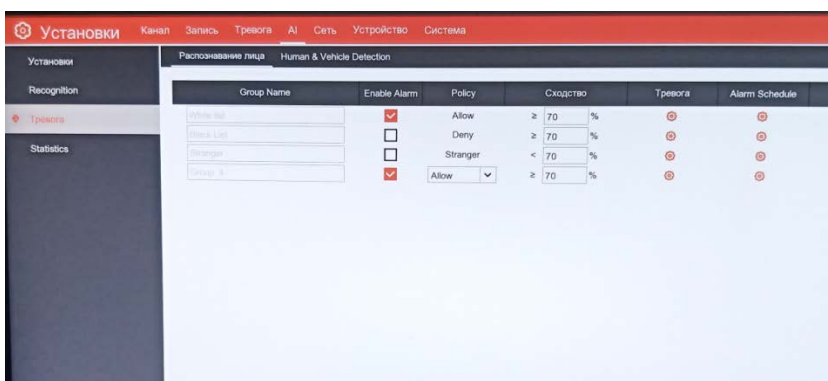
Установки Канал Запись Тревога AI Сеть Устройство Система

Установки
Recognition
Тревога
Statistics

Распознавание лица Human & Vehicle Detection

| Group Name | Enable Alarm | Policy | Сходство | Тревога | Alarm Schedule |
|---|---|---|---|---|---|
| White list | ☑ | Allow | ≥ 70 % | | |
| Black List | ☐ | Deny | ≥ 70 % | | |
| Stranger | ☐ | Stranger | < 70 % | | |
| Group_4 | ☑ | Allow | ≥ 70 % | | |